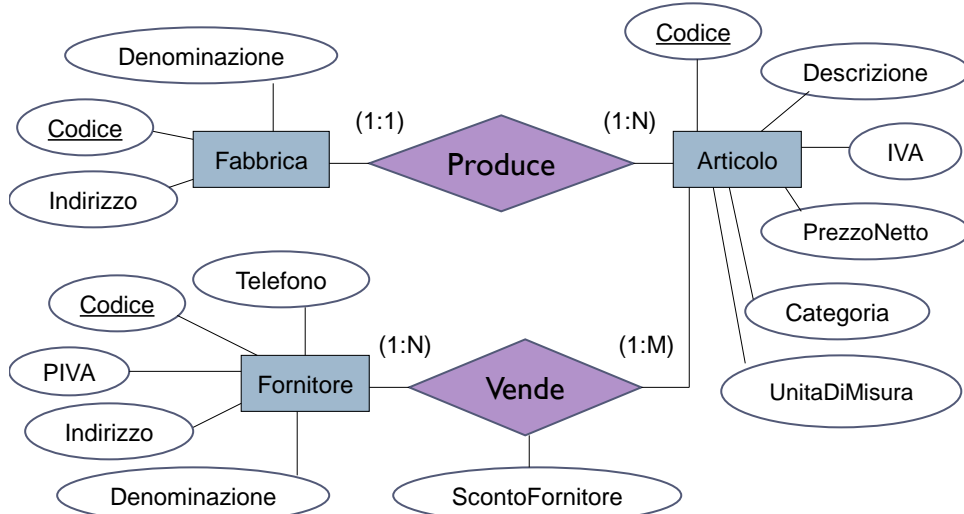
Denominazione

Codice

Fabbrica

Indirizzo

(1:1)

Produce

(1:N)

Codice

Descrizione

Articolo

IVA

PrezzoNetto

Categoria

UnitaDiMisura

Telefono

Codice

PIVA

Fornitore

Indirizzo

Denominazione

(1:N)

Vende

(1:M)

ScontoFornitore